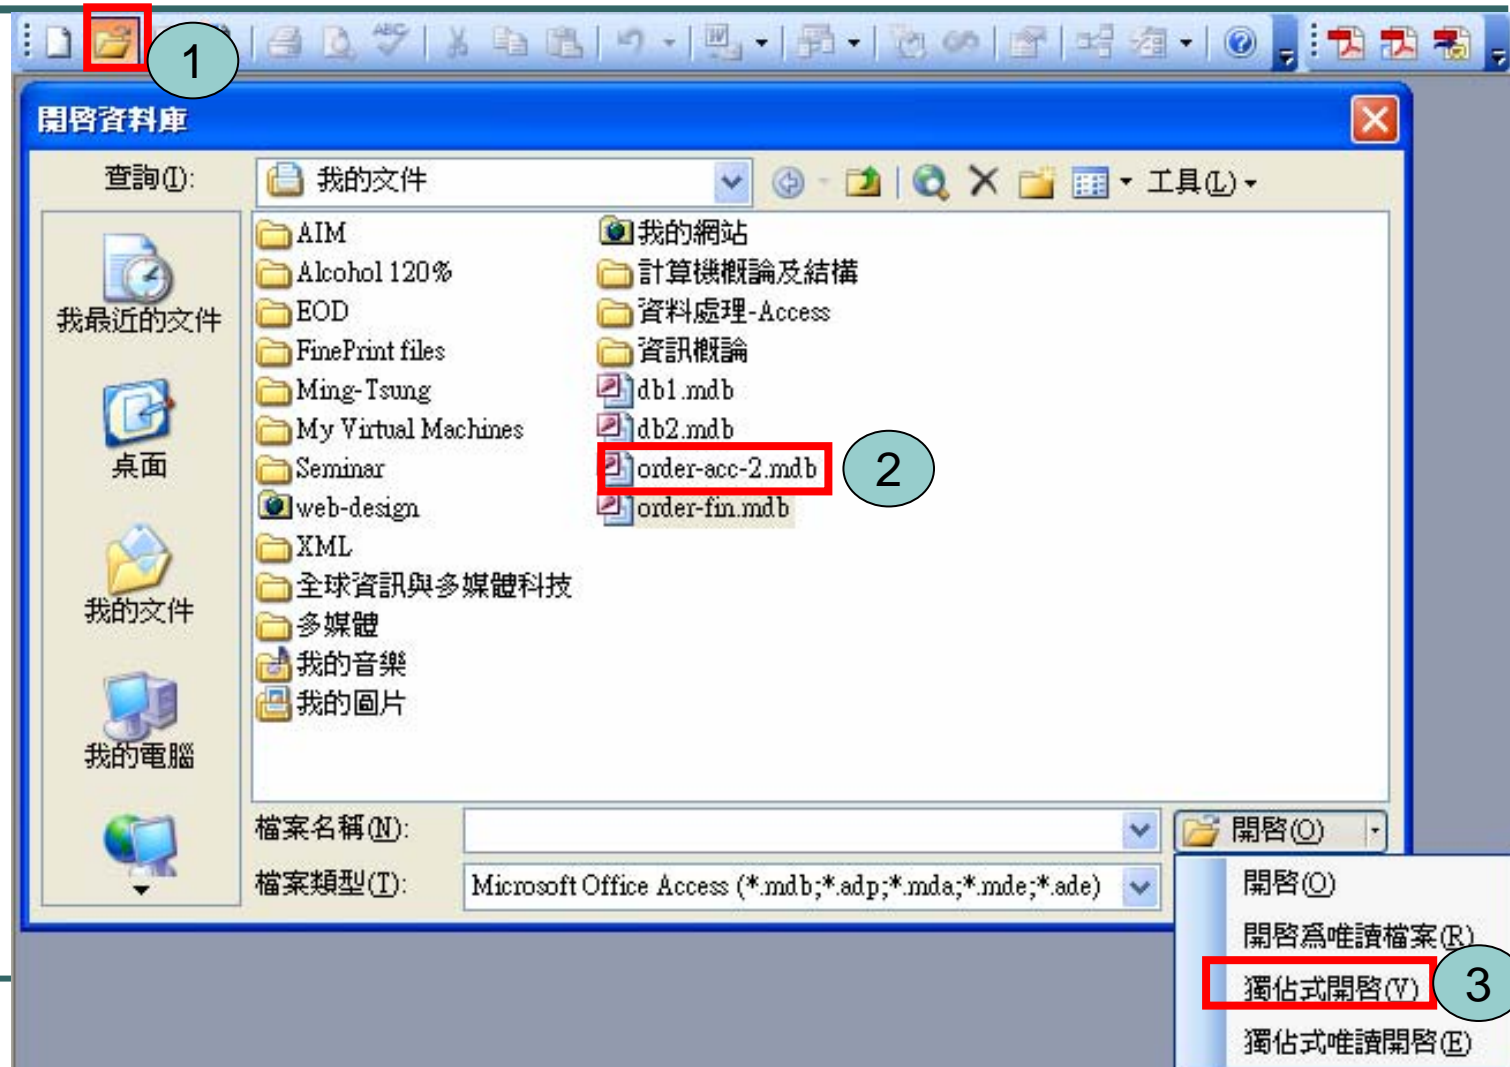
1

開啓資料庫

查詢(I): 我的文件

工具(L)

我最近的文件

桌面

我的文件

我的電腦

AIM
Alcohol 120%
EOD
FinePrint files
Ming-Tsung
My Virtual Machines
Seminar
web-design
XML
全球資訊與多媒體科技
多媒體
我的音樂
我的圖片

我的網站
計算機概論及結構
資料處理-Access
資訊概論
db1.mdb
db2.mdb
order-acc-2.mdb
order-fin.mdb

2

檔案名稱(N):

檔案類型(T): Microsoft Office Access (*.mdb;*.adp;*.mda;*.mde;*.ade)

開啓(O)

開啓(O)
開啓爲唯讀檔案(R)
獨佔式開啓(V)
獨佔式唯讀開啓(E)

3